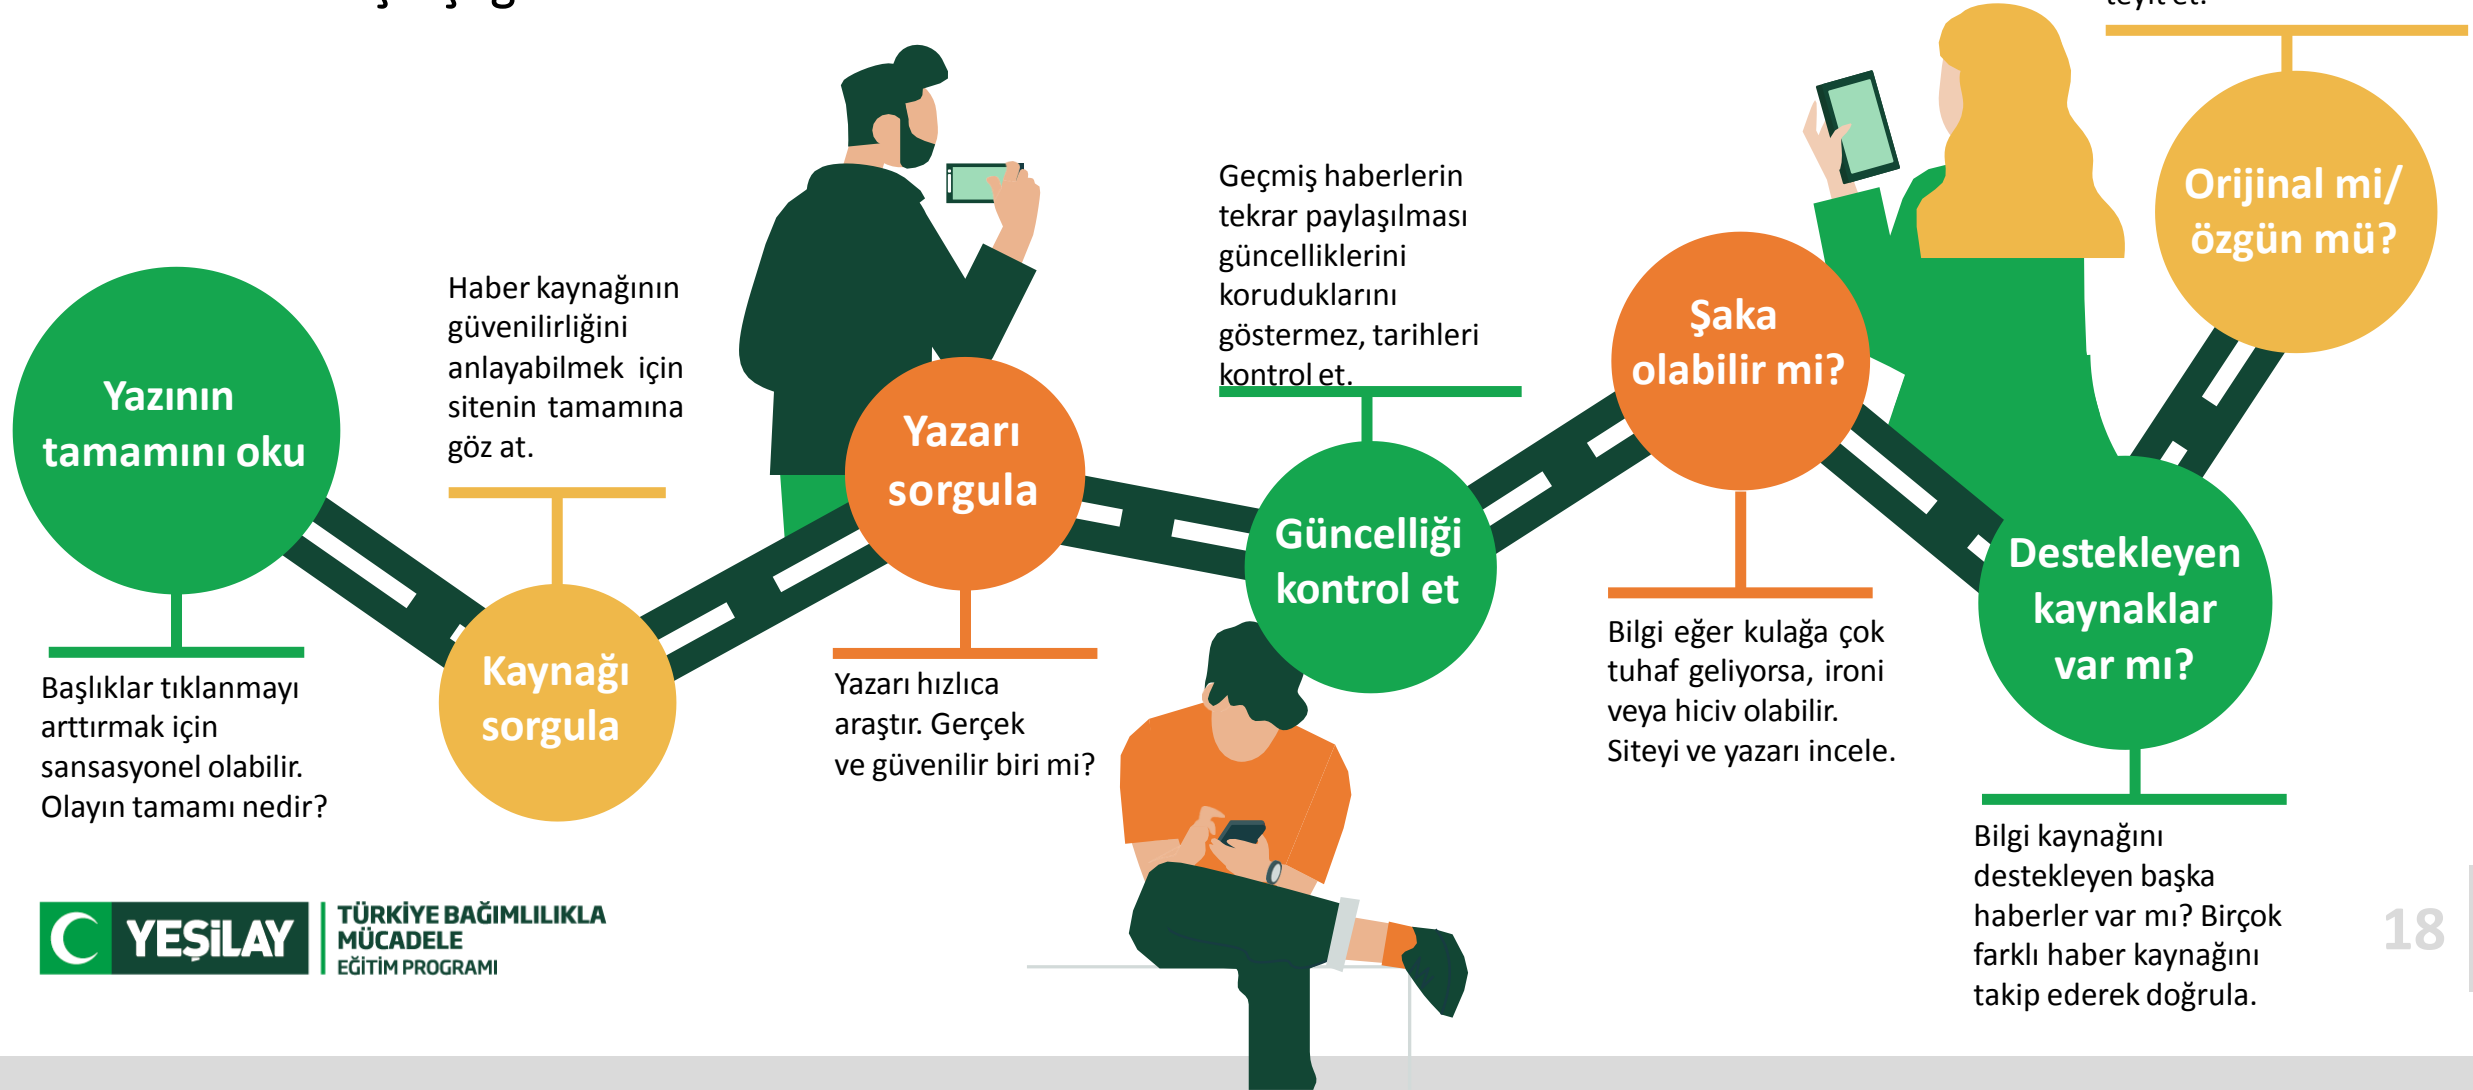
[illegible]

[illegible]

Yazının tamamını oku

Başlıklar tıklanmayı arttırmak için sansasyonel olabilir. Olayın tamamı nedir?

Haber kaynağının güvenilirliğini anlayabilmek için sitenin tamamına göz at.

Kaynağı sorgula

Yazarı sorgula

Yazarı hızlıca araştır. Gerçek ve güvenilir biri mi?

Geçmiş haberlerin tekrar paylaşılması güncelliklerini koruduklarını göstermez, tarihleri kontrol et.

Güncelliği kontrol et

Şaka olabilir mi?

Bilgi eğer kulağa çok tuhaf geliyorsa, ironi veya hiciv olabilir. Siteyi ve yazarı incele.

Orijinal mi/ özgün mü?

Destekleyen kaynaklar var mı?

Bilgi kaynağını destekleyen başka haberler var mı? Birçok farklı haber kaynağını takip ederek doğrula.

YEŞİLAY

TÜRKİYE BAĞIMLILIKLA MÜCADELE EĞİTİM PROGRAMI

18